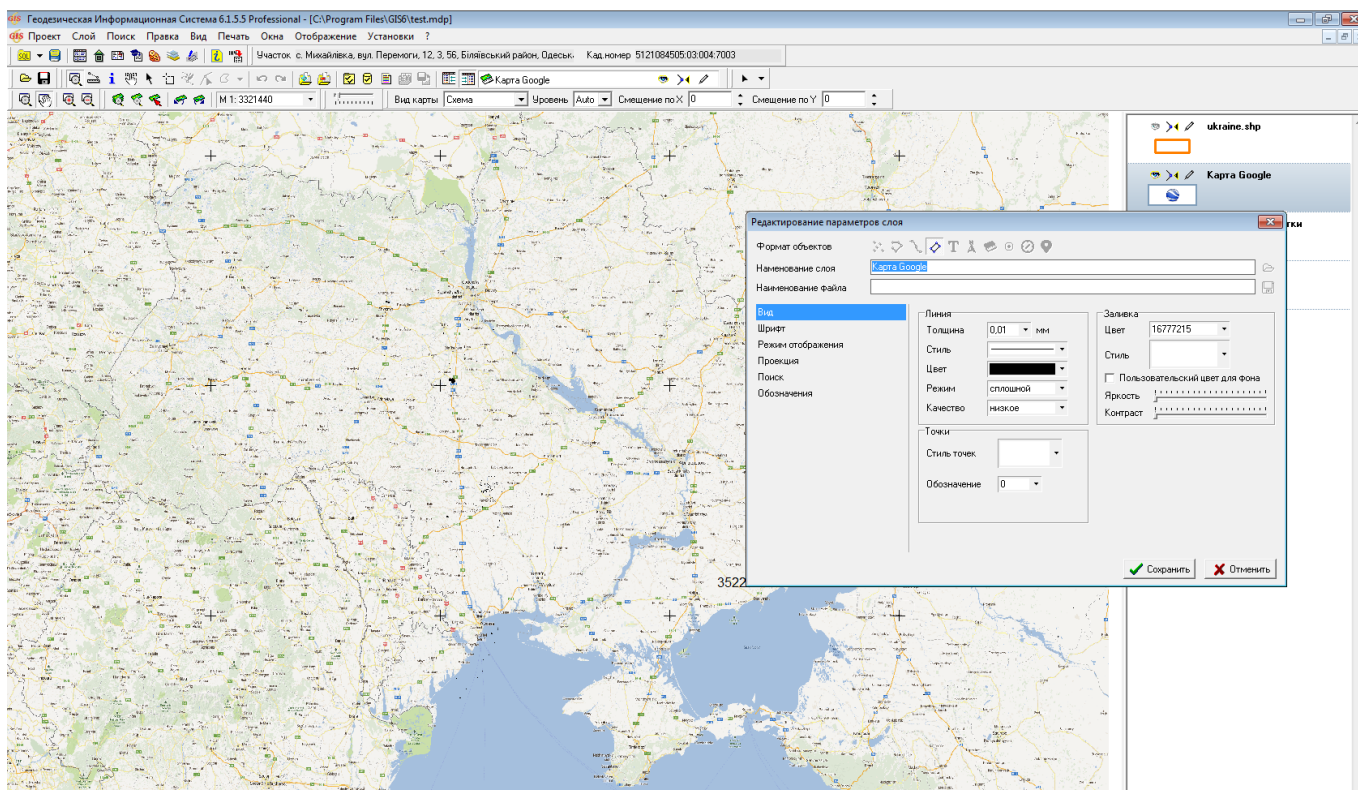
GIS Геодезическая Информационная Система 6.1.5.5 Professional - [C:\Program Files\GIS6\test.mdp]

GIS Проект Слой Поиск Правка Вид Печать Окна Отображение Установки ?

Участок с. Михайлівка, вул. Перемоги, 12, 3, 56, Біляївський район, Одеськ Кад.номер 5121084505:03:004:7003

Карта Google

М 1: 3321440 Вид карты Схема Уровень Auto Смещение по X 0 Смещение по Y 0

ukraine.shp

Карта Google

тки

3522

Редактирование параметров слоя

Формат объектов

Наменование слоя Карта Google

Наименование файла

Вид
Шрифт
Режим отображения
Проекция
Поиск
Обозначения

Линия
Толщина 0,01 мм
Стиль
Цвет
Режим сплошной
Качество низкое

Заливка
Цвет 16777215
Стиль
Пользовательский цвет для фона
Яркость
Контраст

Точки
Стиль точек
Обозначение 0

Сохранить Отменить